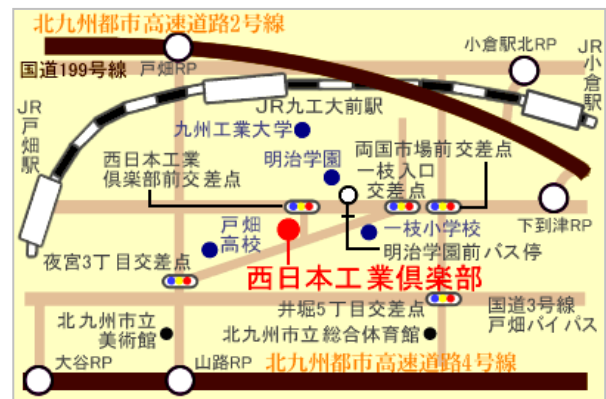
北九州都市高速道路2号線

国道199号線

戸畑RP

小倉駅北RP

JR小倉駅

JR戸畑駅

JR九工大前駅

九州工業大学

明治学園

西日本工業倶楽部前交差点

両国市場前交差点

一枝入口交差点

戸畑高校

一枝小学校

下到津RP

明治学園前バス停

夜宮3丁目交差点

西日本工業倶楽部

井堀5丁目交差点

国道3号線戸畑バイパス

北九州市立美術館

北九州市立総合体育館

大谷RP

山路RP

北九州都市高速道路4号線